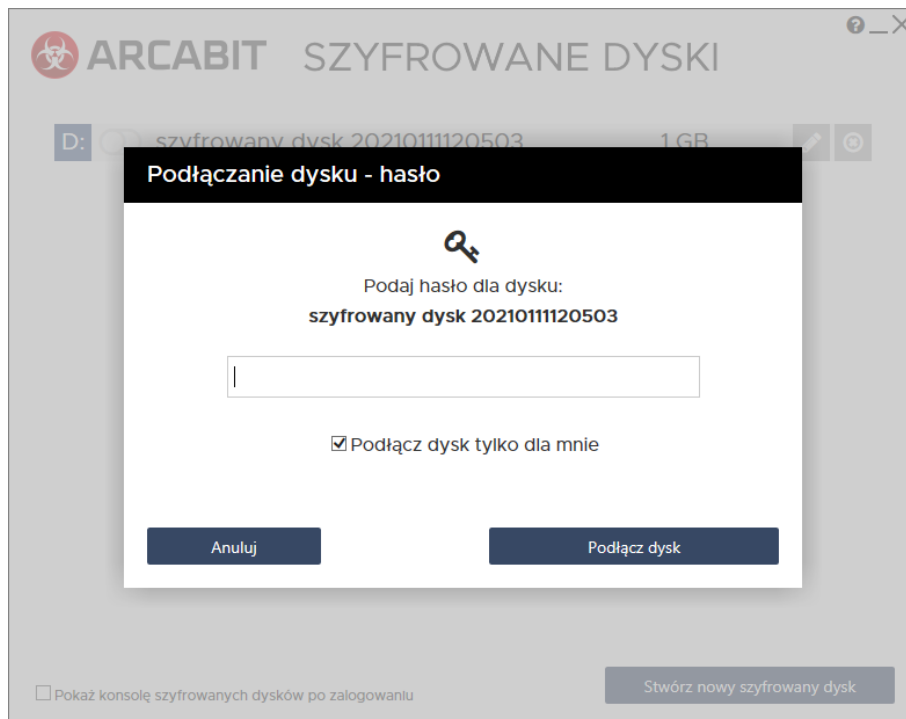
? _ X

ARCABIT SZYFROWANE DYSKI

D: szyfrowany dysk 20210111120503 1 GB

Podłączanie dysku - hasło

Podaj hasło dla dysku:
szyfrowany dysk 20210111120503

Podłącz dysk tylko dla mnie

Anuluj

Podłącz dysk

Pokaż konsolę szyfrowanych dysków po zalogowaniu

Stwórz nowy szyfrowany dysk